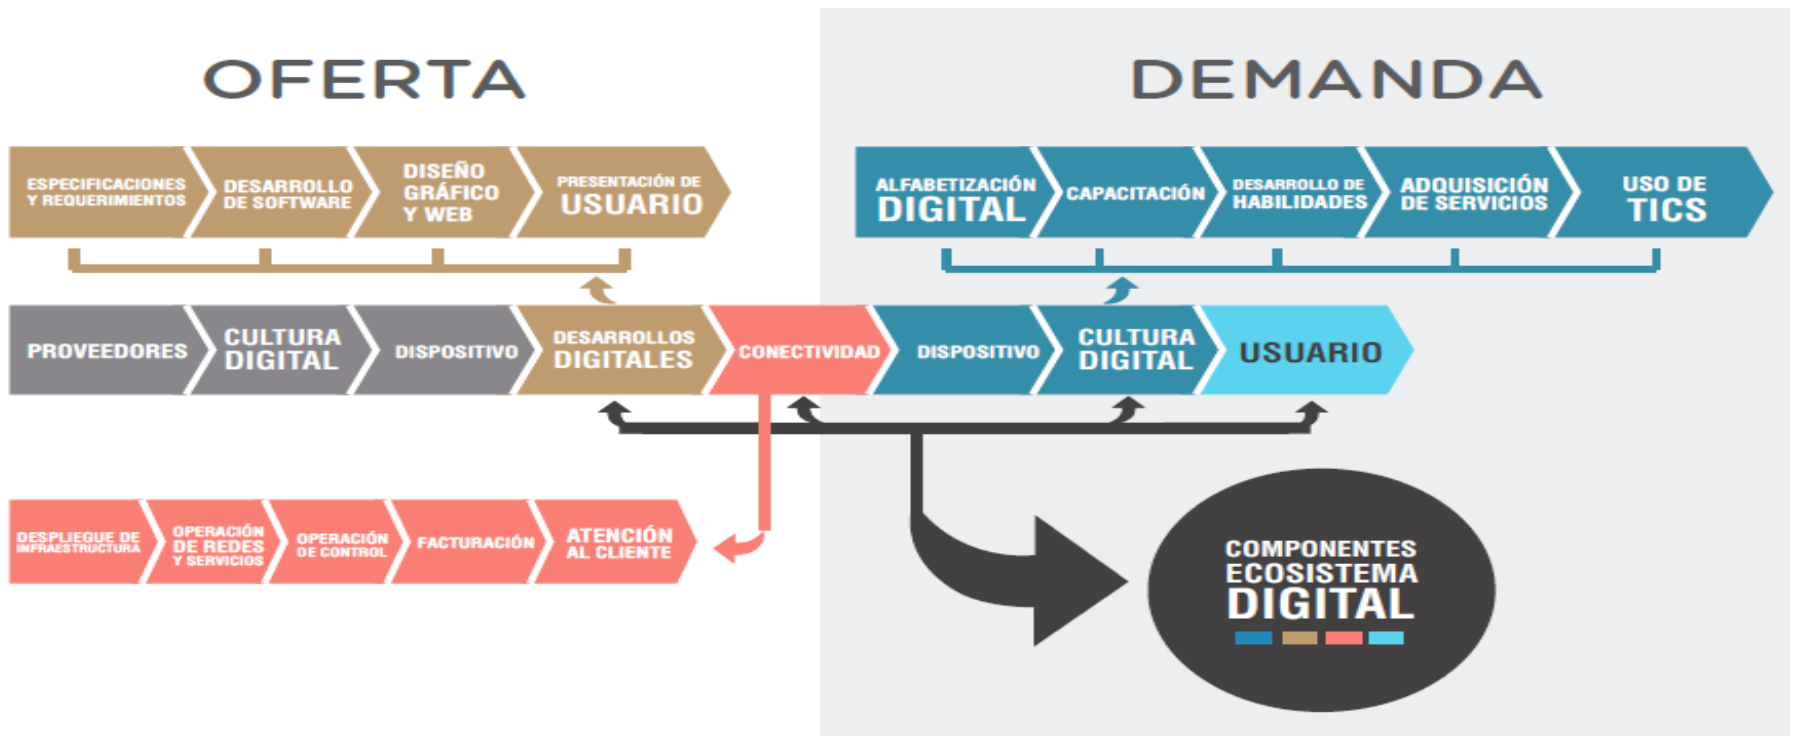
OFERTA

DEMANDA

ESPECIFICACIONES Y REQUERIMIENTOS

DESARROLLO DE SOFTWARE

DISEÑO GRÁFICO Y WEB

PRESENTACIÓN DE USUARIO

ALFABETIZACIÓN DIGITAL

CAPACITACIÓN

DESARROLLO DE HABILIDADES

ADQUISICIÓN DE SERVICIOS

USO DE TICS

PROVEEDORES

CULTURA DIGITAL

DISPOSITIVO

DESARROLLOS DIGITALES

CONECTIVIDAD

DISPOSITIVO

CULTURA DIGITAL

USUARIO

DESPLIEGUE DE INFRAESTRUCTURA

OPERACIÓN DE REDES Y SERVICIOS

OPERACIÓN DE CONTROL

FACTURACIÓN

ATENCIÓN AL CLIENTE

COMPONENTES ECOSISTEMA DIGITAL